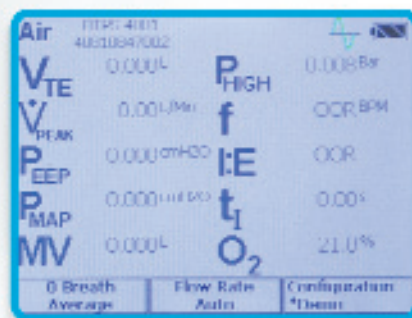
Air PTPS 4001
40010847002

$V_{TE}$ 0.000L $P_{HIGH}$ 0.008Bar

$\dot{V}_{PEAK}$ 0.00L/Min f OOR BPM

$P_{EEP}$ 0.000cmH2O I:E OOR

$P_{MAP}$ 0.000cmH2O $t_I$ 0.00s

MV 0.000L $O_2$ 21.0%

| 0 Breath Average | Flow Rate Auto | Configuration *Demo |
|---|---|---|